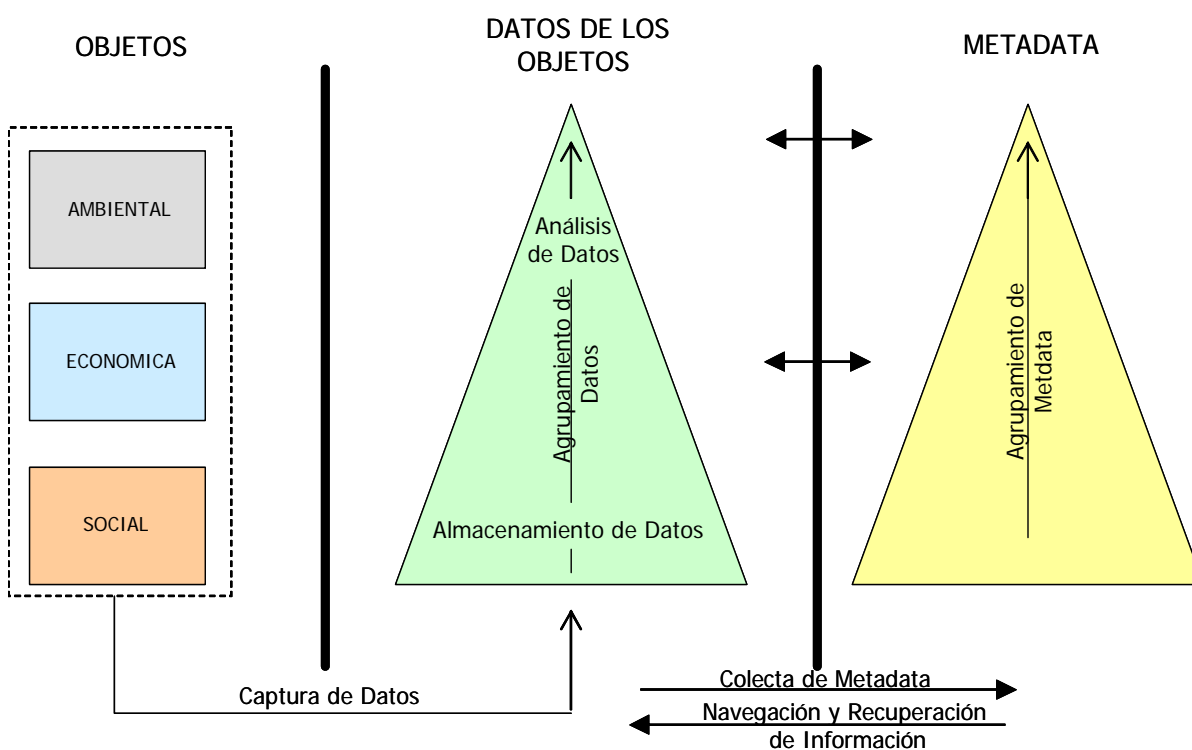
OBJETOS

DATOS DE LOS OBJETOS

METADATA

AMBIENTAL

ECONOMICA

SOCIAL

Análisis de Datos

Agrupamiento de Datos

Almacenamiento de Datos

Agrupamiento de Metdata

Captura de Datos

Colecta de Metadata

Navegación y Recuperación de Información